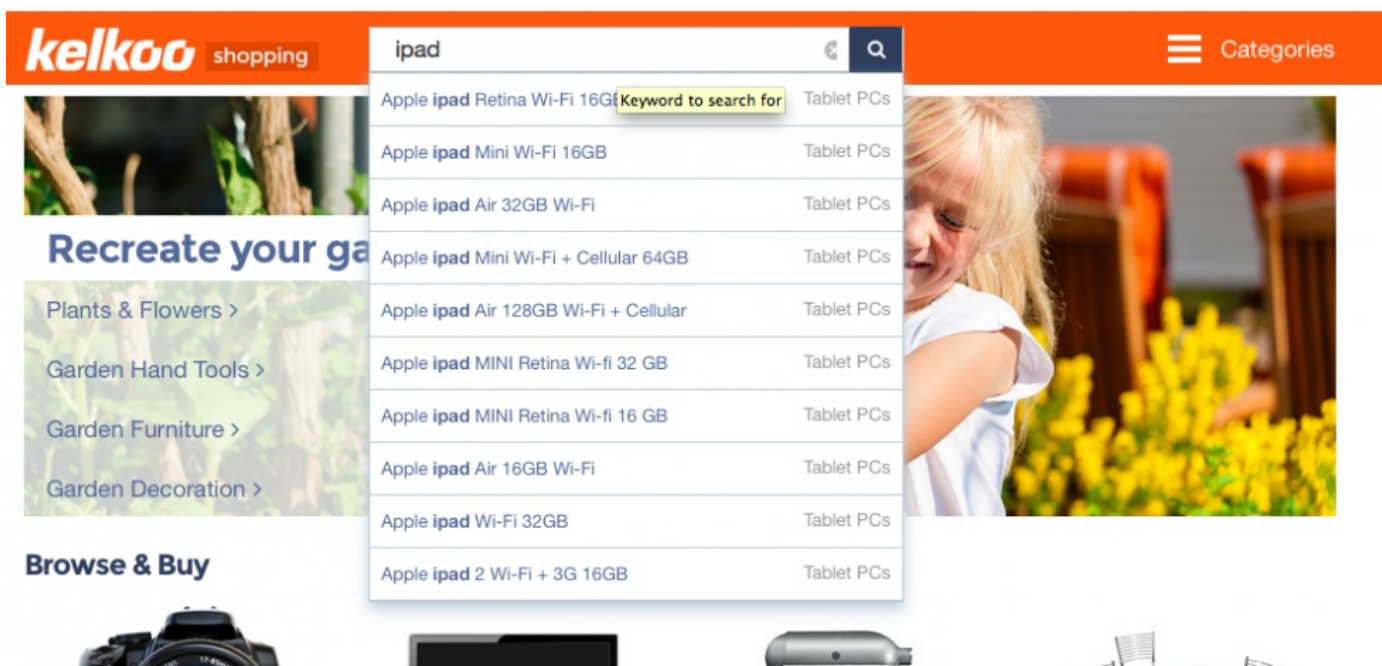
kelkoo shopping

ipad

Categories

Apple ipad Retina Wi-Fi 16G Keyword to search for Tablet PCs

Apple ipad Mini Wi-Fi 16GB Tablet PCs

Apple ipad Air 32GB Wi-Fi Tablet PCs

Apple ipad Mini Wi-Fi + Cellular 64GB Tablet PCs

Apple ipad Air 128GB Wi-Fi + Cellular Tablet PCs

Apple ipad MINI Retina Wi-fi 32 GB Tablet PCs

Apple ipad MINI Retina Wi-fi 16 GB Tablet PCs

Apple ipad Air 16GB Wi-Fi Tablet PCs

Apple ipad Wi-Fi 32GB Tablet PCs

Apple ipad 2 Wi-Fi + 3G 16GB Tablet PCs

Recreate your ga

Plants & Flowers ›

Garden Hand Tools ›

Garden Furniture ›

Garden Decoration ›

Browse & Buy